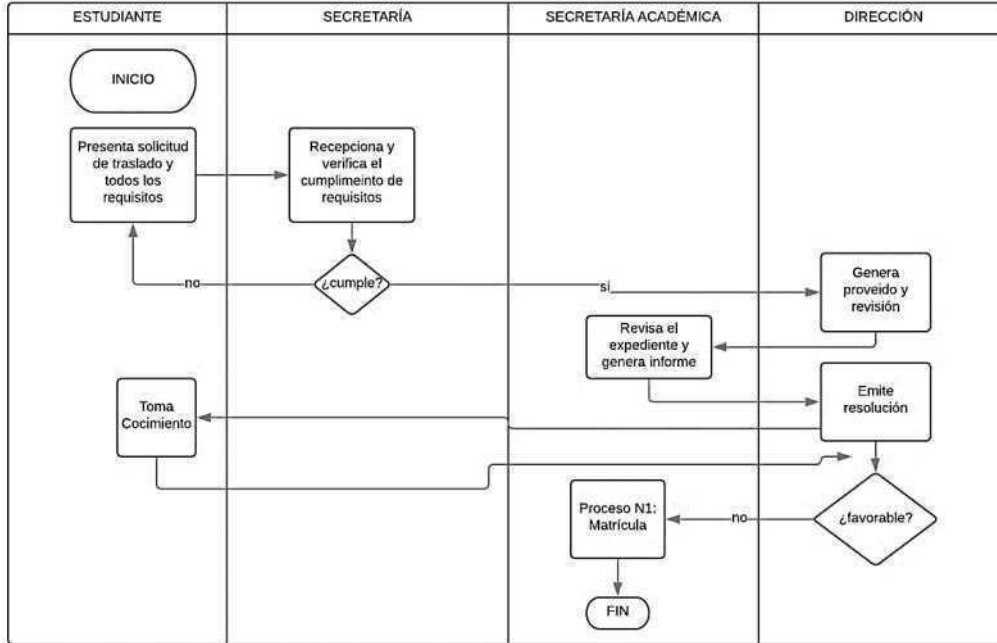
| ESTUDIANTE | SECRETARÍA | SECRETARÍA ACADÉMICA | DIRECCIÓN |
|---|---|---|---|

INICIO

Presenta solicitud de traslado y todos los requisitos

Recepciona y verifica el cumplimeinto de requisitos

no

¿cumple?

si

Genera proveido y revisión

Revisa el expediente y genera informe

Emite resolución

Toma Cocimiento

Proceso N1: Matrícula

no

¿favorable?

FIN